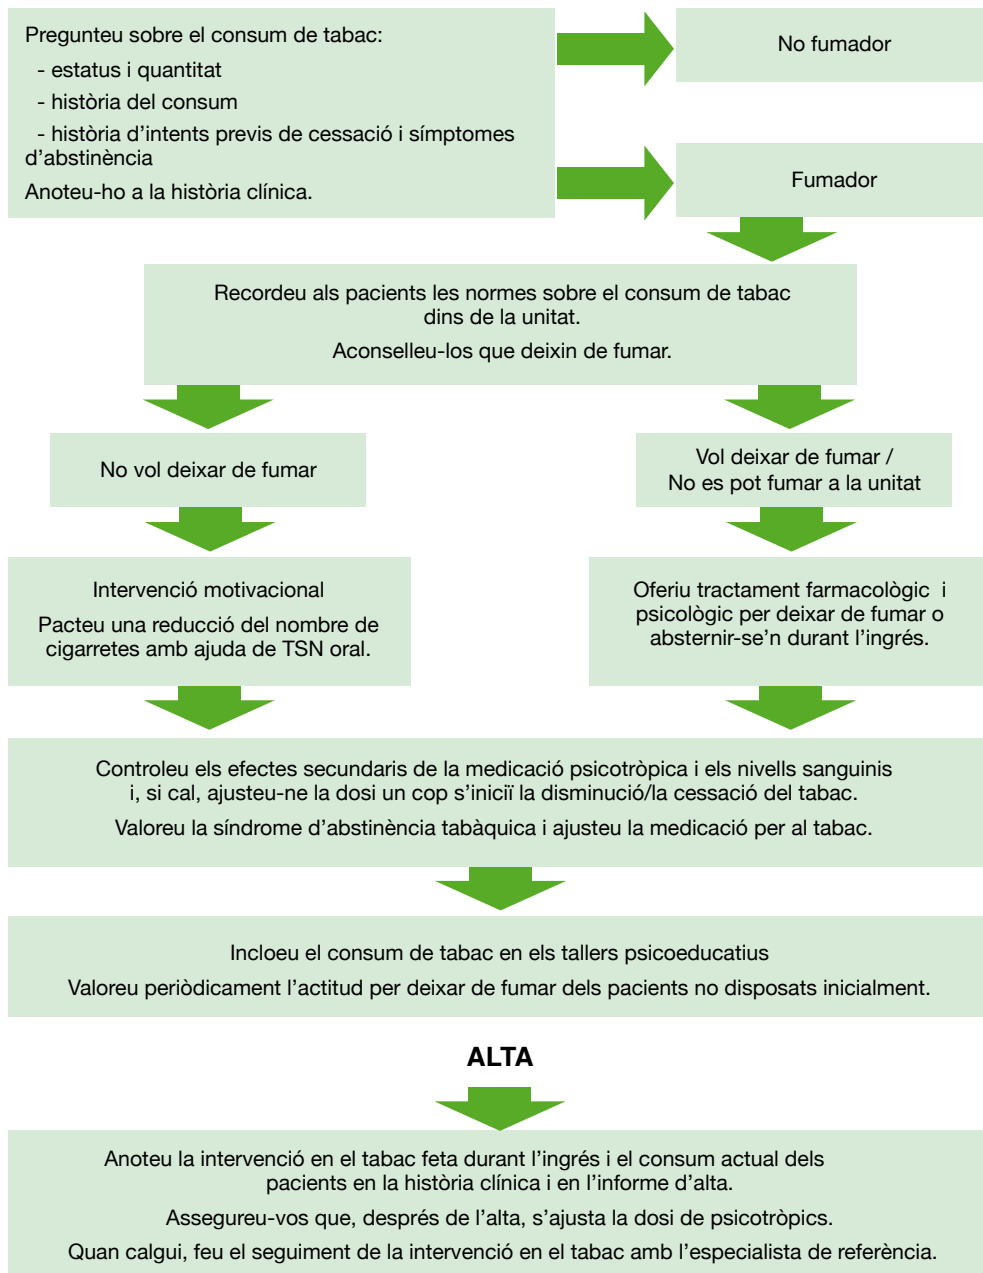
Pregunteu sobre el consum de tabac:
- estatus i quantitat
- història del consum
- història d'intents previs de cessació i símptomes d'abstinència
Anoteu-ho a la història clínica.

No fumador

Fumador

Recordeu als pacients les normes sobre el consum de tabac dins de la unitat.
Aconselleu-los que deixin de fumar.

No vol deixar de fumar

Vol deixar de fumar / No es pot fumar a la unitat

Intervenció motivacional
Pacteu una reducció del nombre de cigarretes amb ajuda de TSN oral.

Oferiu tractament farmacològic i psicològic per deixar de fumar o abstenir-se'n durant l'ingrés.

Controleu els efectes secundaris de la medicació psicotròpica i els nivells sanguinis i, si cal, ajusteu-ne la dosi un cop s'iniciï la disminució/la cessació del tabac.
Valoreu la síndrome d'abstinència tabàquica i ajusteu la medicació per al tabac.

Incloeu el consum de tabac en els tallers psicoeducatius
Valoreu periòdicament l'actitud per deixar de fumar dels pacients no disposats inicialment.

ALTA

Anoteu la intervenció en el tabac feta durant l'ingrés i el consum actual dels pacients en la història clínica i en l'informe d'alta.
Assegureu-vos que, després de l'alta, s'ajusta la dosi de psicotròpics.
Quan calgui, feu el seguiment de la intervenció en el tabac amb l'especialista de referència.